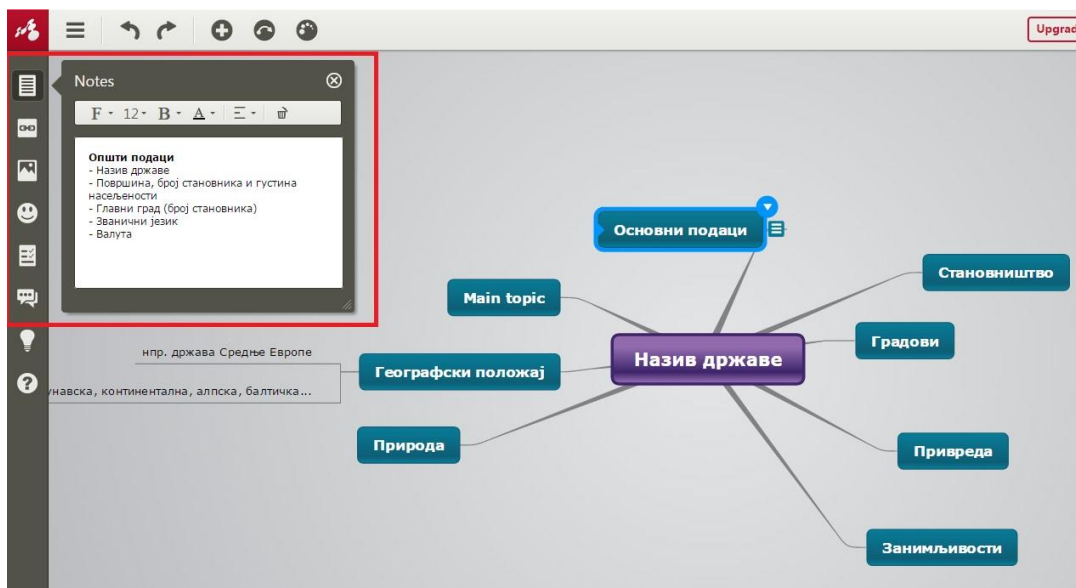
Upgrad

Notes

F 12 B A

Општи подаци
- Назив државе
- Површина, број становника и густина насељености
- Главни град (број становника)
- Званични језик
- Валута

Основни подаци

Становништво

Main topic

Градови

нпр. држава Средње Европе

Географски положај

Назив државе

унавска, континентална, алпска, балтичка...

Природа

Привреда

Занимљивости